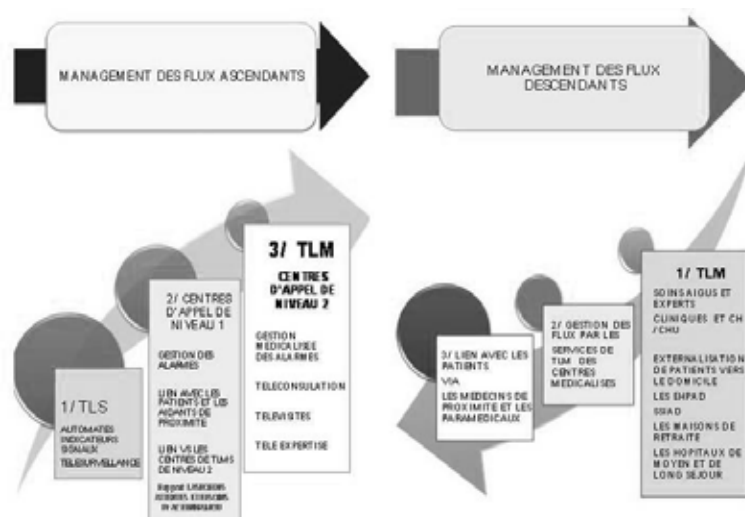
MANAGEMENT DES FLUX ASCENDANTS

MANAGEMENT DES FLUX DESCENDANTS

1/ TLS

AUTOMATES INDICATEURS SIGNAUX TELESURVEILLANCE

2/ CENTRES D'APPEL DE NIVEAU 1

GESTION DES ALARMES

LIEN AVEC LES PATIENTS ET LES AIDANTS DE PROXIMITE

LIEN VERS LES CENTRES DE TLMS DE NIVEAU 2

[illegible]

3/ TLM

CENTRES D'APPEL DE NIVEAU 2

GESTION MEDICALISEE DES ALARMES

TELECONSULTATION

TELEVISITES

TELE EXPERTISE

3/ LIEN AVEC LES PATIENTS VIA LES MEDECINS DE PROXIMITE ET LES PARAMEDICAUX

2/ GESTION DES FLUX PAR LES SERVICES DE TLM DES CENTRES MEDICALISES

1/ TLM

SOINS AIGUS ET EXPERTS

CLINIQUES ET CH /CHU

EXTERNALISATION DE PATIENTS VERS LE DOMICILE

LES EHPAD

SSIAD

LES MAISONS DE RETRAITE

LES HOPITAUX DE MOYEN ET DE LONG SEJOUR